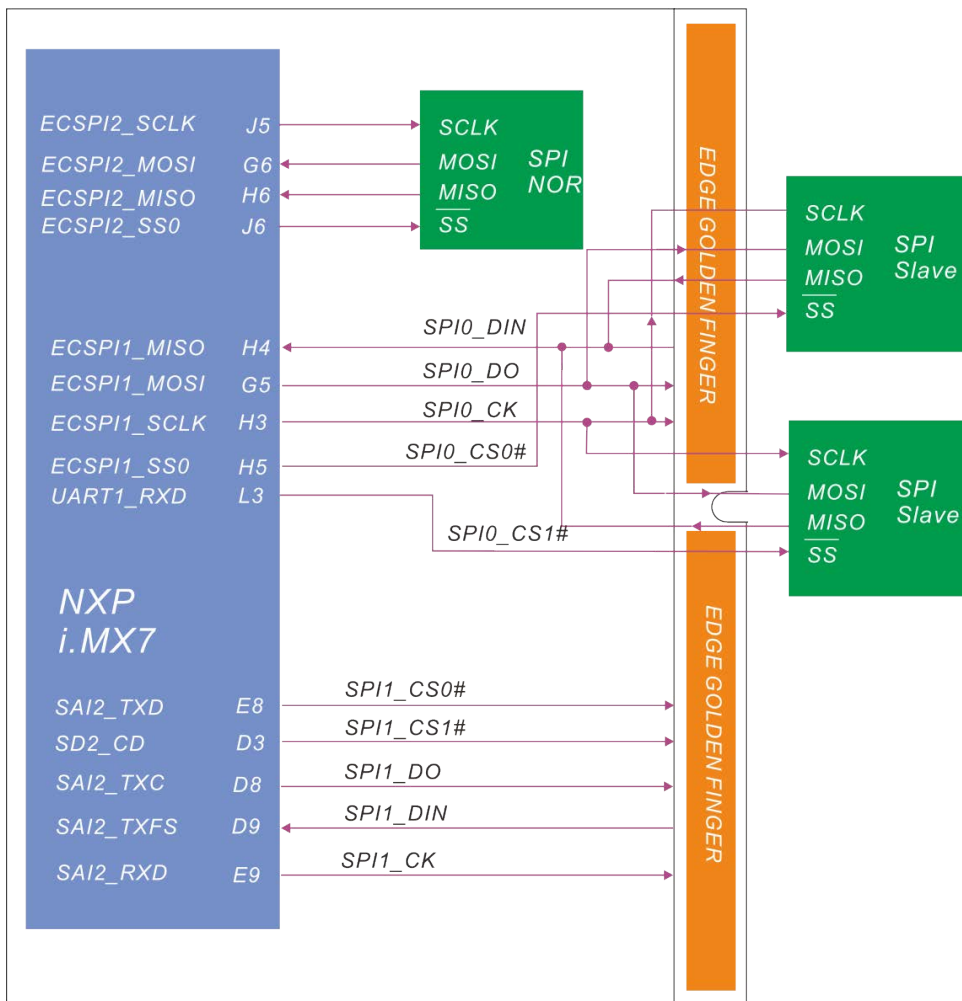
ECSPI2_SCLK J5
ECSPI2_MOSI G6
ECSPI2_MISO H6
ECSPI2_SS0 J6

SCLK
MOSI
MISO
$\overline{SS}$
SPI NOR

EDGE GOLDEN FINGER

SCLK
MOSI
MISO
$\overline{SS}$
SPI Slave

ECSPI1_MISO H4
ECSPI1_MOSI G5
ECSPI1_SCLK H3
ECSPI1_SS0 H5
UART1_RXD L3

SPI0_DIN
SPI0_DO
SPI0_CK
SPI0_CS0#
SPI0_CS1#

SCLK
MOSI
MISO
$\overline{SS}$
SPI Slave

NXP
i.MX7

SAI2_TXD E8
SD2_CD D3
SAI2_TXC D8
SAI2_TXFS D9
SAI2_RXD E9

SPI1_CS0#
SPI1_CS1#
SPI1_DO
SPI1_DIN
SPI1_CK

EDGE GOLDEN FINGER